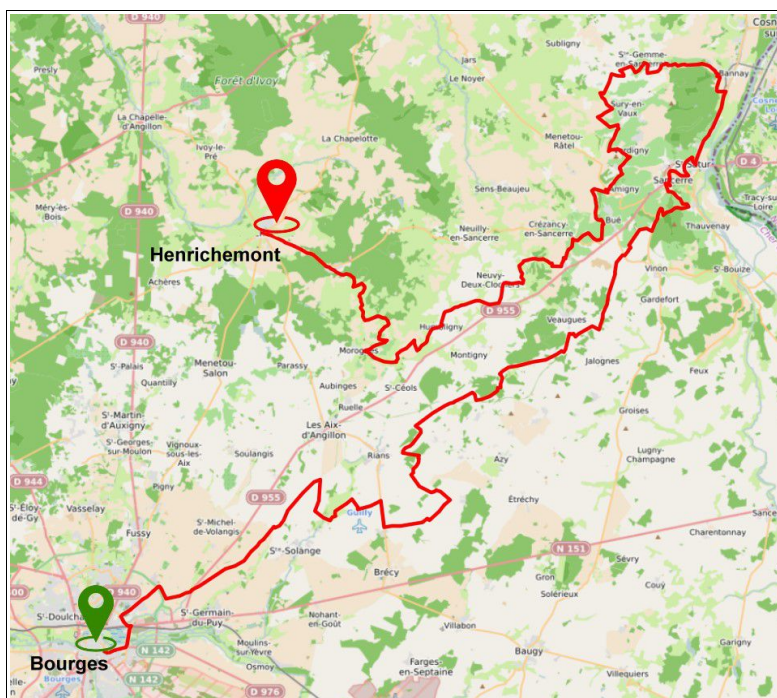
D 940
Presly
Forêt d'Ivoy
Jars
SublignY
Ste-Gemme-en-Sancerre
Bannay
Cosne-sur
Le Noyer
La Chapelle-d'Angillon
Ivoy-le-Pré
La Chapelotte
Menetou-Râtel
Sury-en-Vaux
Verdigny
St-Satur
Sancerre
D 4
Méry-ès-Bois
D 940
Sens-Beaujeu
Amigny
Neuilly-en-Sancerre
Crézancy-en-Sancerre
Bué
Thauvenay
Tracy-sur-Loire
Henrichemont
Achères
Neuvy-Deux-Clochers
Vinon
St-Bouize
Gardefort
Humbligny
D 955
Veaugues
D 940
Morogues
Montigny
St-Palais
Menetou-Salon
Parassy
Jalognes
Feux
Quantilly
Aubinges
St-Céols
St-Martin-d'Auxigny
St-Georges-sur-Moulon
Ruelle
Les Aix-d'Angillon
Groises
Vignoux-sous-les-Aix
Soulangis
Rians
Lugny-Champagne
Azy
D 944
Pigny
St-Eloy-de-Gy
Vasselay
D 955
Étréchy
Sancergues
Fussy
St-Michel-de-Volangis
Charentonnay
Ste-Solange
N 151
Sévry
Brécy
Gron
Couy
Solérieux
D 940
St-Doulchard
St-Germain-du-Puy
Nohant-en-Goût
Villabon
Garigny
N 142
Moulins-sur-Yèvre
Bourges
Baugy
Osmoy
Farges-en-Septaine
Villequiers
N 142
D 976
Bourges